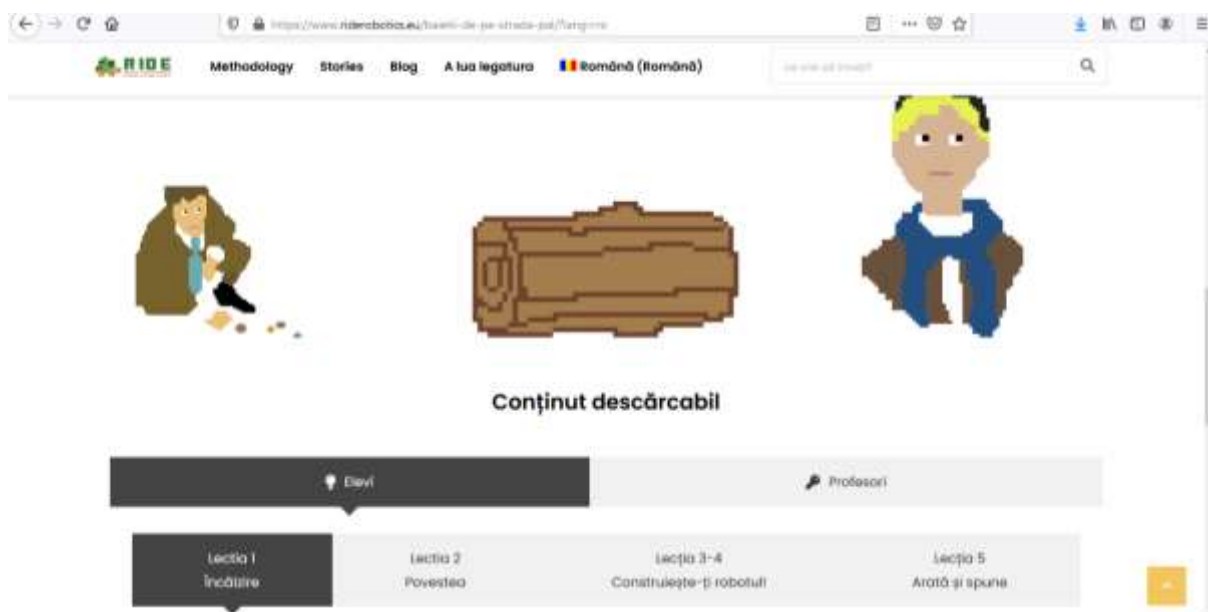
https://www.riderobotics.eu/basmi-de-pe-strada-pai/lungime

RIDE Methodology Stories Blog A lua legatura Română (Română)

Conținut descărcabil

Elevi

Profesori

Lecția 1
Încălzire

Lecția 2
Povestea

Lecția 3-4
Construiește-ți robotul!

Lecția 5
Arată și spune